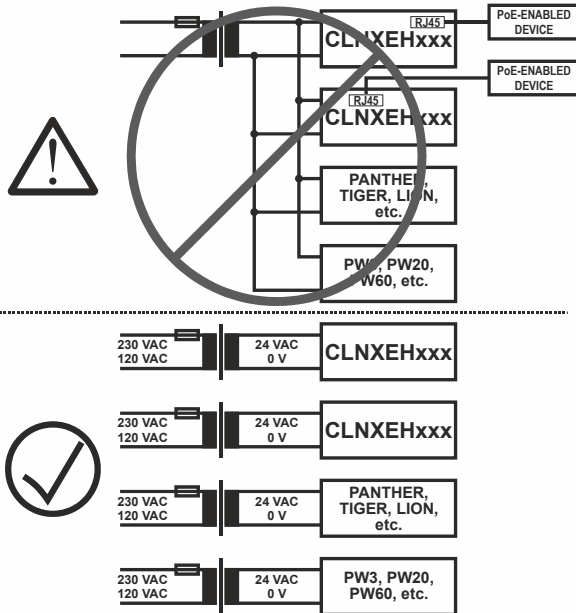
RJ45
CLNXEHxxx
PoE-ENABLED DEVICE

RJ45
CLNXEHxxx
PoE-ENABLED DEVICE

PANTHER, TIGER, LION, etc.

PW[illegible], PW20, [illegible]W60, etc.

230 VAC
120 VAC
24 VAC
0 V
CLNXEHxxx

230 VAC
120 VAC
24 VAC
0 V
CLNXEHxxx

230 VAC
120 VAC
24 VAC
0 V
PANTHER, TIGER, LION, etc.

230 VAC
120 VAC
24 VAC
0 V
PW3, PW20, PW60, etc.